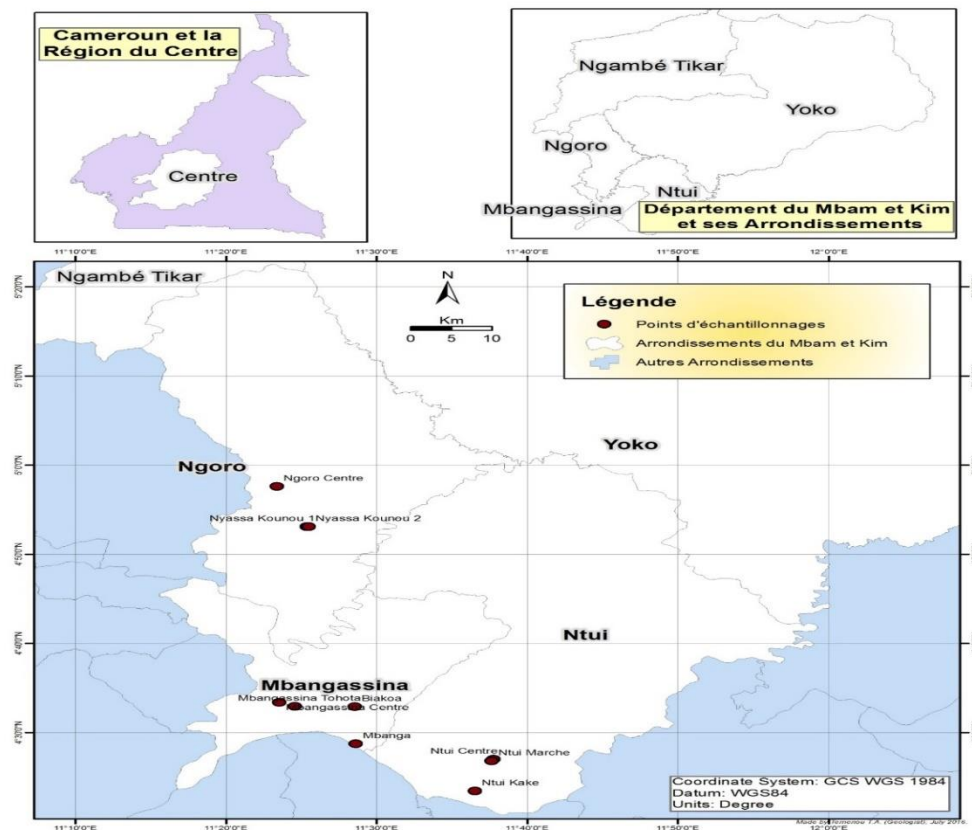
Cameroun et la Région du Centre

Centre

Ngambé Tikar

Yoko

Ngoro

Ntui

Mbangassina

Département du Mbam et Kim et ses Arrondissements

11°10'0"E 11°20'0"E 11°30'0"E 11°40'0"E 11°50'0"E 12°0'0"E

5°20'0"N

5°10'0"N

5°0'0"N

4°50'0"N

4°40'0"N

4°30'0"N

Ngambé Tikar

N

Km
0 5 10

Légende
Points d'échantillonnages
Arrondissements du Mbam et Kim
Autres Arrondissements

Yoko

Ngoro

Ngoro Centre

Nyassa Kounou 1Nyassa Kounou 2

Ntui

Mbangassina

Mbangassina TohotaBiakoa

Mbangassina Centre

Mbanga

Ntui Centre Ntui Marche

Ntui Kake

Coordinate System: GCS WGS 1984
Datum: WGS84
Units: Degree

Made by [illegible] T.A. (Geologist), July 2019.

11°10'0"E 11°20'0"E 11°30'0"E 11°40'0"E 11°50'0"E 12°0'0"E